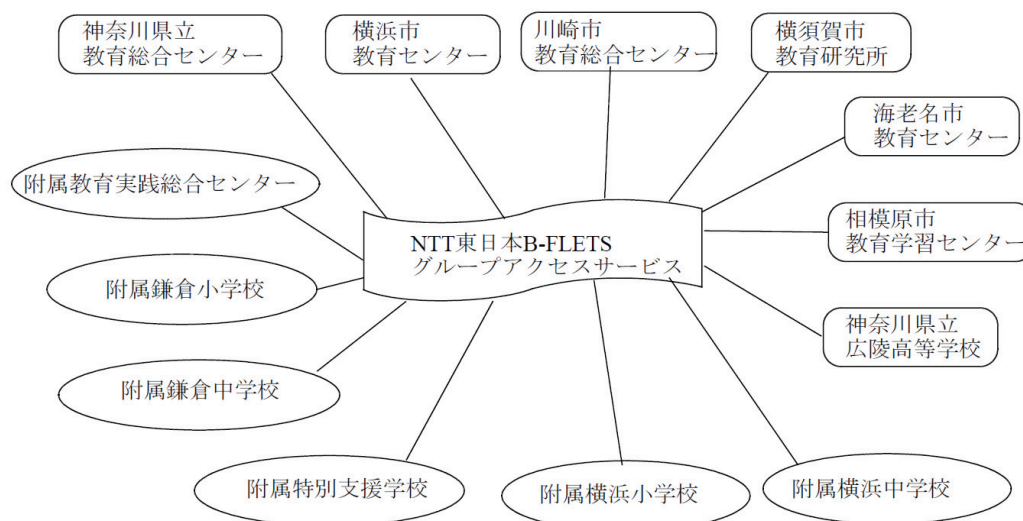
神奈川県立
教育総合センター

横浜市
教育センター

川崎市
教育総合センター

横須賀市
教育研究所

海老名市
教育センター

附属教育実践総合センター

相模原市
教育学習センター

NTT東日本B-FLETS
グループアクセスサービス

附属鎌倉小学校

神奈川県立
広陵高等学校

附属鎌倉中学校

附属特別支援学校

附属横浜小学校

附属横浜中学校